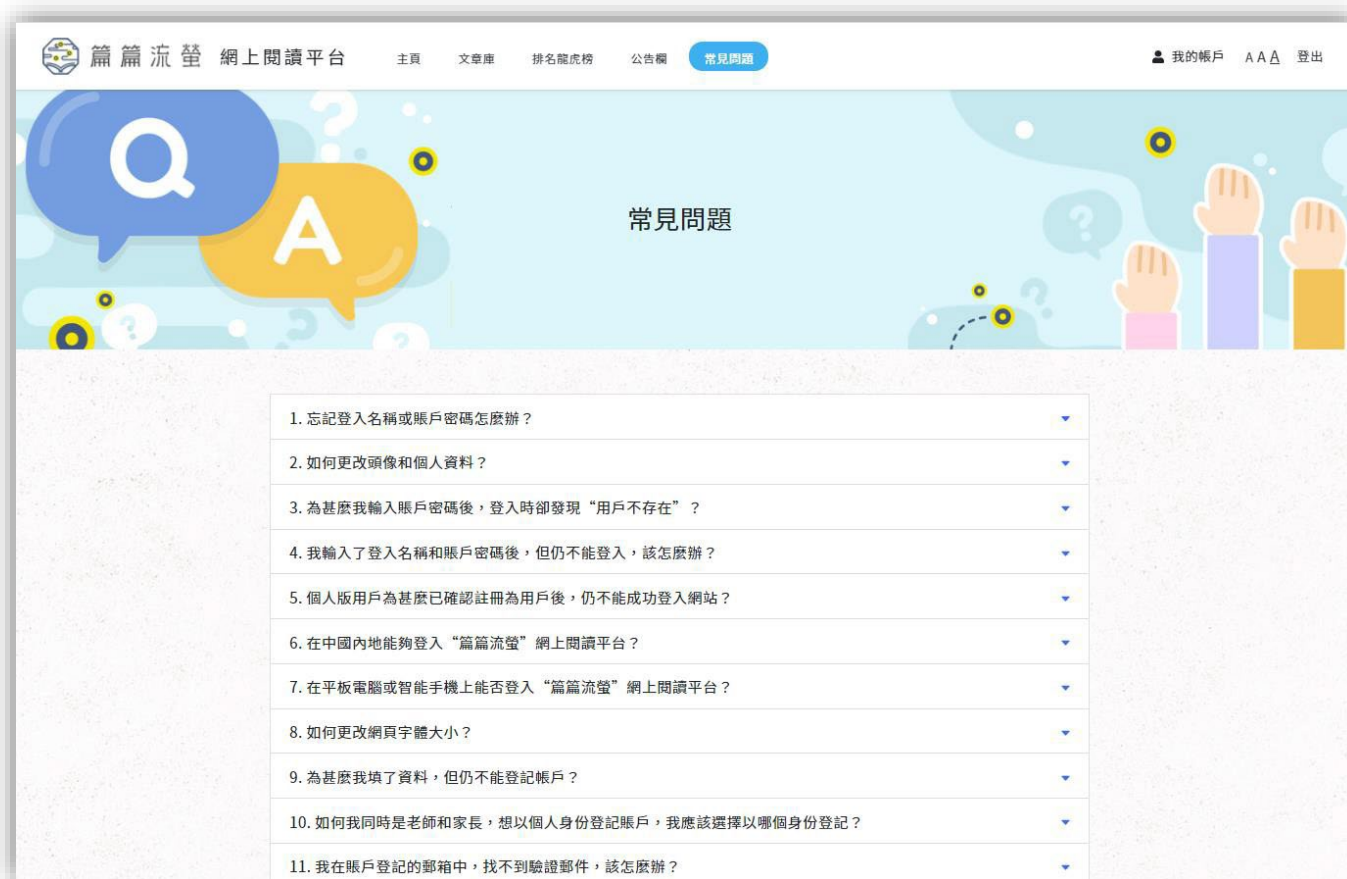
篇篇流螢 網上閱讀平台

主頁 文章庫 排名龍虎榜 公告欄 常見問題

我的帳戶 A A A 登出

Q A

常見問題

1. 忘記登入名稱或賬戶密碼怎麼辦？

2. 如何更改頭像和個人資料？

3. 為甚麼我輸入賬戶密碼後，登入時卻發現“用戶不存在”？

4. 我輸入了登入名稱和賬戶密碼後，但仍不能登入，該怎麼辦？

5. 個人版用戶為甚麼已確認註冊為用戶後，仍不能成功登入網站？

6. 在中國內地能夠登入“篇篇流螢”網上閱讀平台？

7. 在平板電腦或智能手機上能否登入“篇篇流螢”網上閱讀平台？

8. 如何更改網頁字體大小？

9. 為甚麼我填了資料，但仍不能登記帳戶？

10. 如何我同時是老師和家長，想以個人身份登記賬戶，我應該選擇以哪個身份登記？

11. 我在賬戶登記的郵箱中，找不到驗證郵件，該怎麼辦？